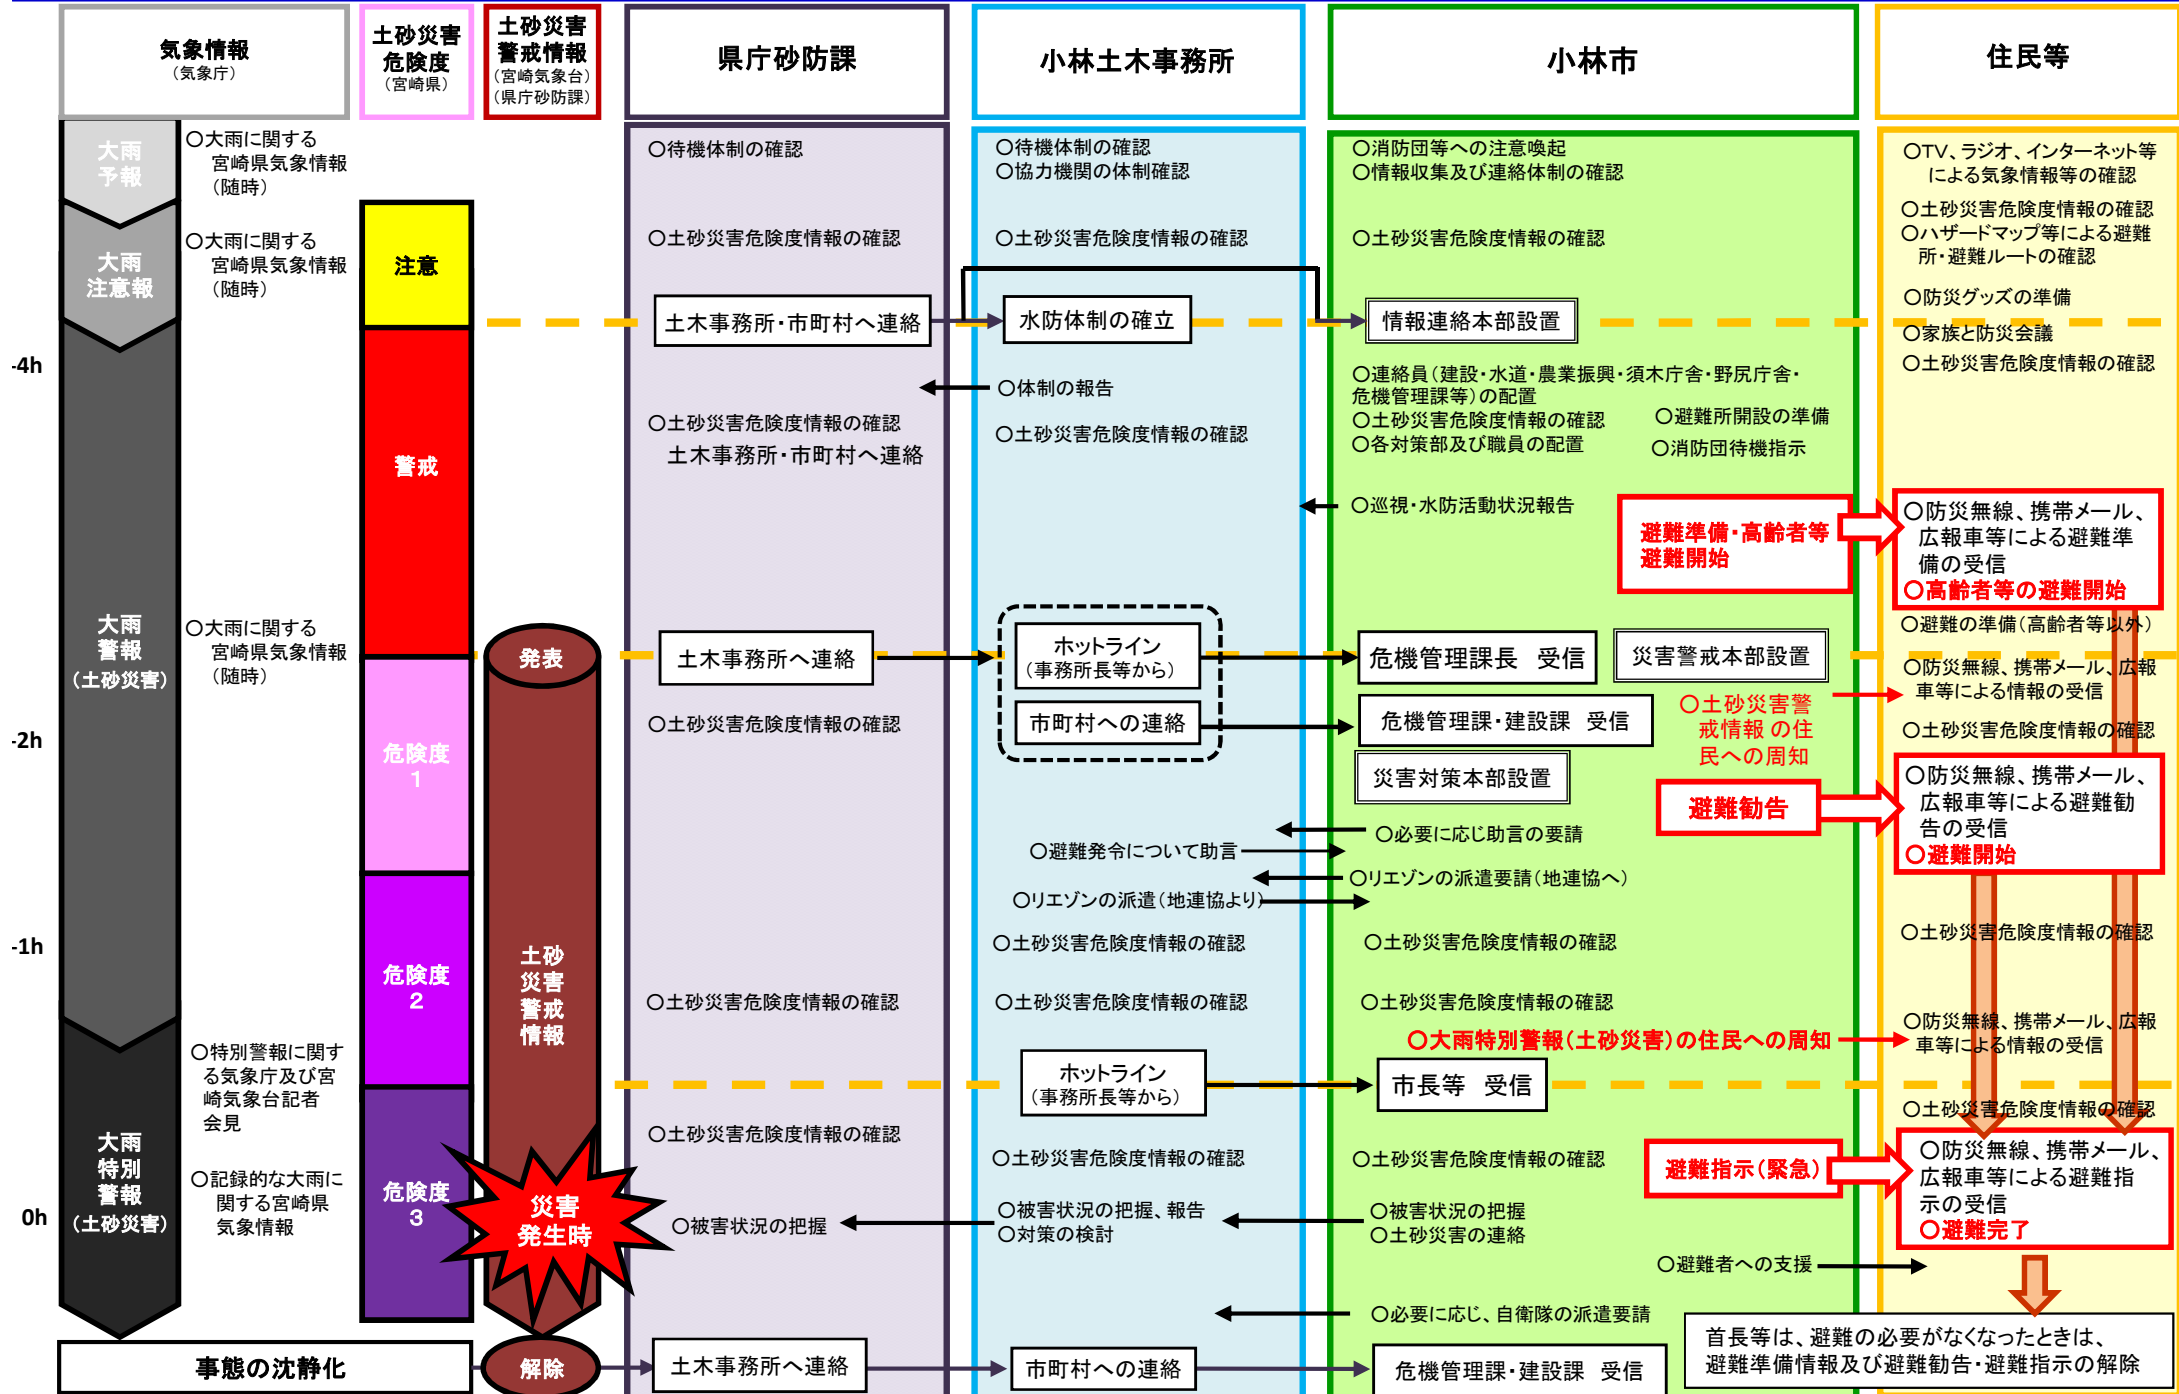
気象情報
（気象庁）

土砂災害危険度
（宮崎県）

土砂災害警戒情報
（宮崎気象台）
（県庁砂防課）

県庁砂防課

小林土木事務所

小林市

住民等

大雨予報

○大雨に関する宮崎県気象情報（随時）

大雨注意報

○大雨に関する宮崎県気象情報（随時）

注意

-4h

警戒

大雨警報（土砂災害）

○大雨に関する宮崎県気象情報（随時）

発表

危険度1

-2h

危険度2

-1h

土砂災害警戒情報

大雨特別警報（土砂災害）

○特別警報に関する気象庁及び宮崎気象台記者会見

○記録的な大雨に関する宮崎県気象情報

危険度3

0h

災害発生時

事態の沈静化

解除

○待機体制の確認

○土砂災害危険度情報の確認

土木事務所・市町村へ連絡

○土砂災害危険度情報の確認
土木事務所・市町村へ連絡

土木事務所へ連絡

○土砂災害危険度情報の確認

○土砂災害危険度情報の確認

○土砂災害危険度情報の確認

○被害状況の把握

土木事務所へ連絡

○待機体制の確認
○協力機関の体制確認

○土砂災害危険度情報の確認

水防体制の確立

○体制の報告

○土砂災害危険度情報の確認

ホットライン
（事務所長等から）

市町村への連絡

○避難発令について助言

○リエゾンの派遣（地連協より）

○土砂災害危険度情報の確認

○土砂災害危険度情報の確認

ホットライン
（事務所長等から）

○土砂災害危険度情報の確認

○被害状況の把握、報告
○対策の検討

市町村への連絡

○消防団等への注意喚起
○情報収集及び連絡体制の確認

○土砂災害危険度情報の確認

情報連絡本部設置

○連絡員（建設・水道・農業振興・須木庁舎・野尻庁舎・危機管理課等）の配置
○土砂災害危険度情報の確認
○各対策部及び職員の配置

○避難所開設の準備
○消防団待機指示

○巡視・水防活動状況報告

避難準備・高齢者等避難開始

危機管理課長　受信

災害警戒本部設置

危機管理課・建設課　受信

○土砂災害警戒情報の住民への周知

災害対策本部設置

避難勧告

○必要に応じ助言の要請

○リエゾンの派遣要請（地連協へ）

○土砂災害危険度情報の確認

○土砂災害危険度情報の確認

○大雨特別警報（土砂災害）の住民への周知

市長等　受信

○土砂災害危険度情報の確認

避難指示（緊急）

○被害状況の把握
○土砂災害の連絡

○避難者への支援

○必要に応じ、自衛隊の派遣要請

危機管理課・建設課　受信

○TV、ラジオ、インターネット等による気象情報等の確認

○土砂災害危険度情報の確認
○ハザードマップ等による避難所・避難ルートの確認

○防災グッズの準備

○家族と防災会議

○土砂災害危険度情報の確認

○防災無線、携帯メール、広報車等による避難準備の受信
○高齢者等の避難開始

○避難の準備（高齢者等以外）

○防災無線、携帯メール、広報車等による情報の受信

○土砂災害危険度情報の確認

○防災無線、携帯メール、広報車等による避難勧告の受信
○避難開始

○土砂災害危険度情報の確認

○防災無線、携帯メール、広報車等による情報の受信

○土砂災害危険度情報の確認

○防災無線、携帯メール、広報車等による避難指示の受信
○避難完了

首長等は、避難の必要がなくなったときは、避難準備情報及び避難勧告・避難指示の解除